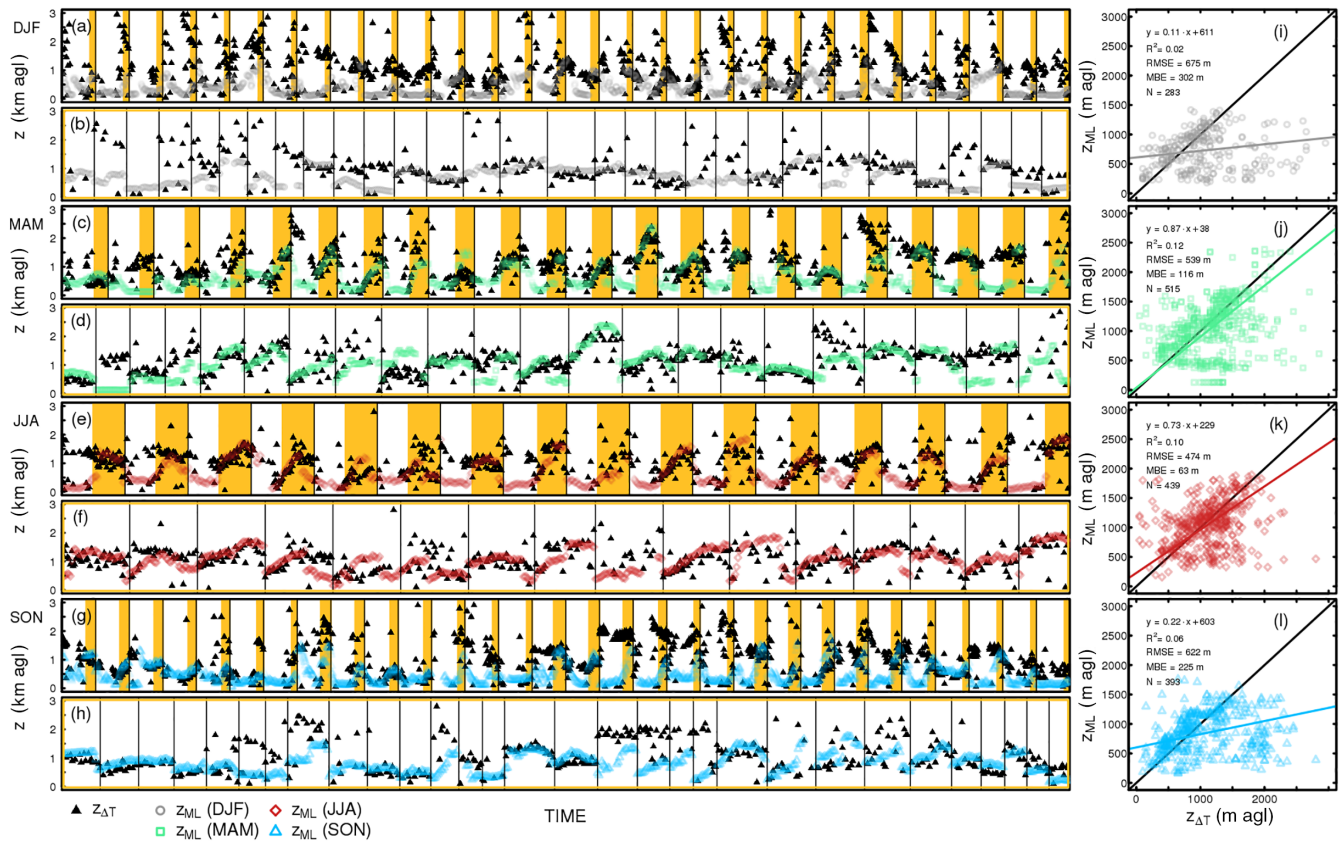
DJF (a)

z (km agl)

3
2
1
0

(b)

3
2
1
0

MAM (c)

z (km agl)

3
2
1
0

(d)

3
2
1
0

JJA (e)

z (km agl)

3
2
1
0

(f)

3
2
1
0

SON (g)

z (km agl)

3
2
1
0

(h)

3
2
1
0

$z_{\Delta T}$ $z_{ML}$ (DJF) $z_{ML}$ (JJA)
$z_{ML}$ (MAM) $z_{ML}$ (SON)

TIME

(i)
y = 0.11 · x + 611
$R^2$ = 0.02
RMSE = 675 m
MBE = 302 m
N = 283

$z_{ML}$ (m agl)

3000
2500
2000
1500
1000
500
0

(j)
y = 0.87 · x + 38
$R^2$ = 0.12
RMSE = 539 m
MBE = 116 m
N = 515

$z_{ML}$ (m agl)

3000
2500
2000
1500
1000
500
0

(k)
y = 0.73 · x + 229
$R^2$ = 0.10
RMSE = 474 m
MBE = 63 m
N = 439

$z_{ML}$ (m agl)

3000
2500
2000
1500
1000
500
0

(l)
y = 0.22 · x + 603
$R^2$ = 0.06
RMSE = 622 m
MBE = 225 m
N = 393

$z_{ML}$ (m agl)

3000
2500
2000
1500
1000
500
0

0 1000 2000
$z_{\Delta T}$ (m agl)